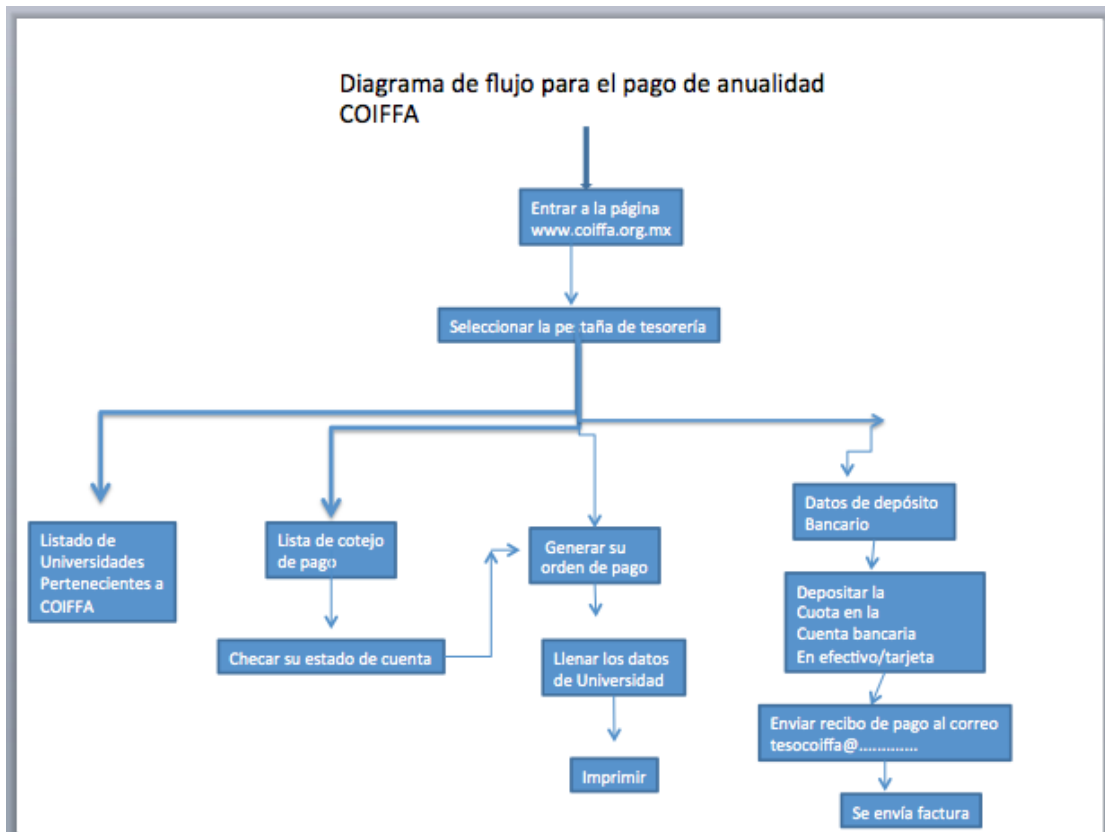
Diagrama de flujo para el pago de anualidad COIFFA

Entrar a la página www.coiffa.org.mx

Seleccionar la pestaña de tesorería

Listado de Universidades Pertenecientes a COIFFA

Lista de cotejo de pago

Checar su estado de cuenta

Generar su orden de pago

Llenar los datos de Universidad

Imprimir

Datos de depósito Bancario

Depositar la Cuota en la Cuenta bancaria En efectivo/tarjeta

Enviar recibo de pago al correo tesocoiffa@.............

Se envía factura